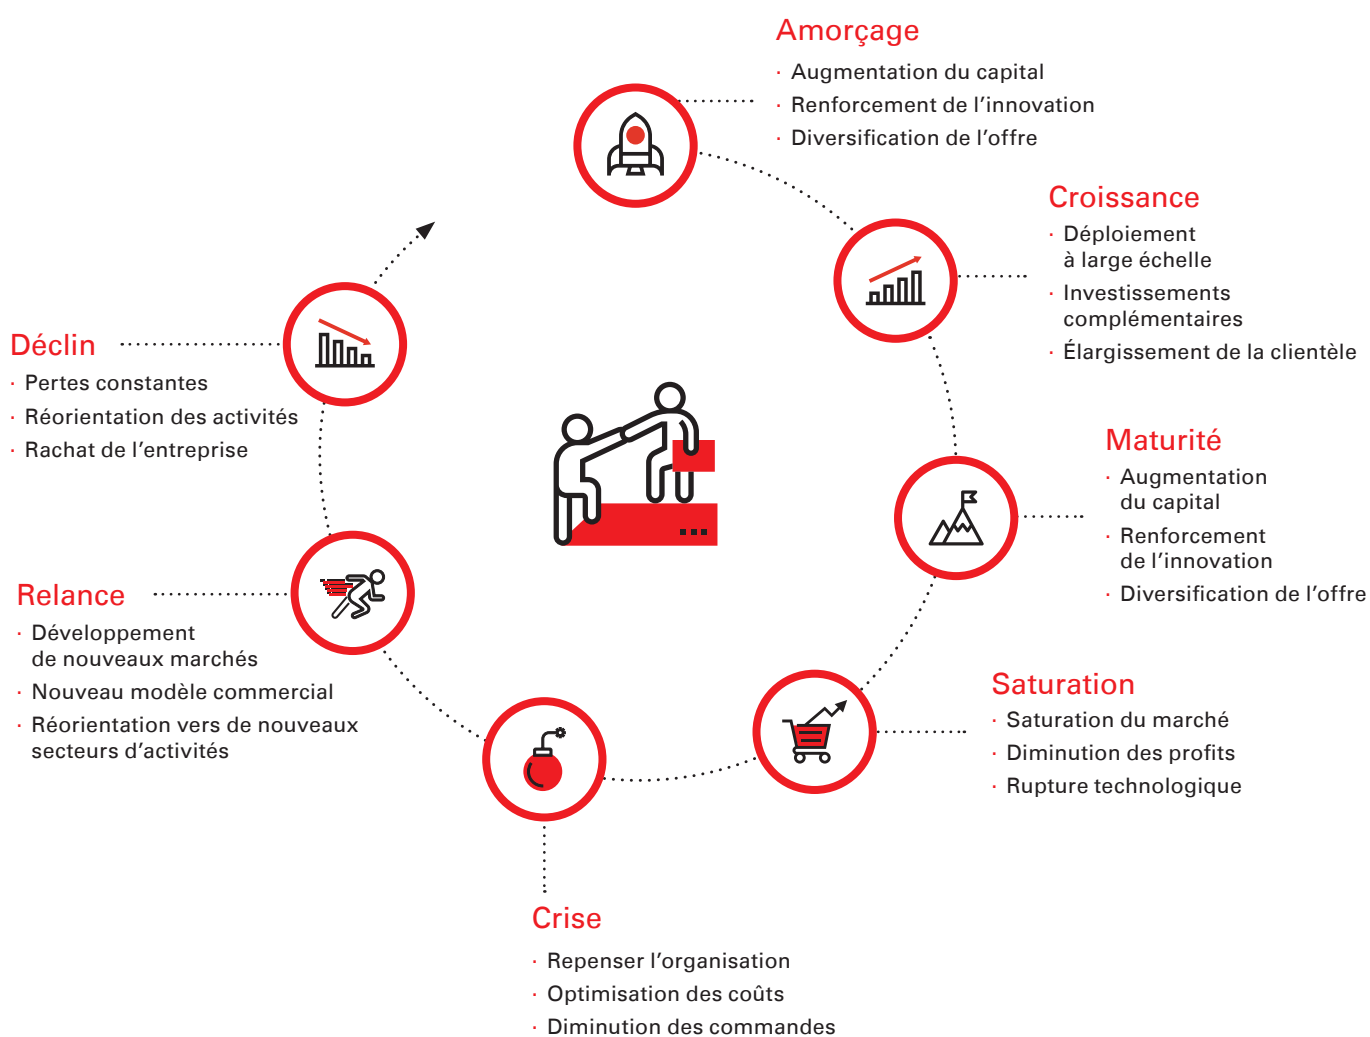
Amorçage
· Augmentation du capital
· Renforcement de l’innovation
· Diversification de l’offre

Croissance
· Déploiement à large échelle
· Investissements complémentaires
· Élargissement de la clientèle

Maturité
· Augmentation du capital
· Renforcement de l’innovation
· Diversification de l’offre

Saturation
· Saturation du marché
· Diminution des profits
· Rupture technologique

Crise
· Repenser l’organisation
· Optimisation des coûts
· Diminution des commandes

Relance
· Développement de nouveaux marchés
· Nouveau modèle commercial
· Réorientation vers de nouveaux secteurs d’activités

Déclin
· Pertes constantes
· Réorientation des activités
· Rachat de l’entreprise